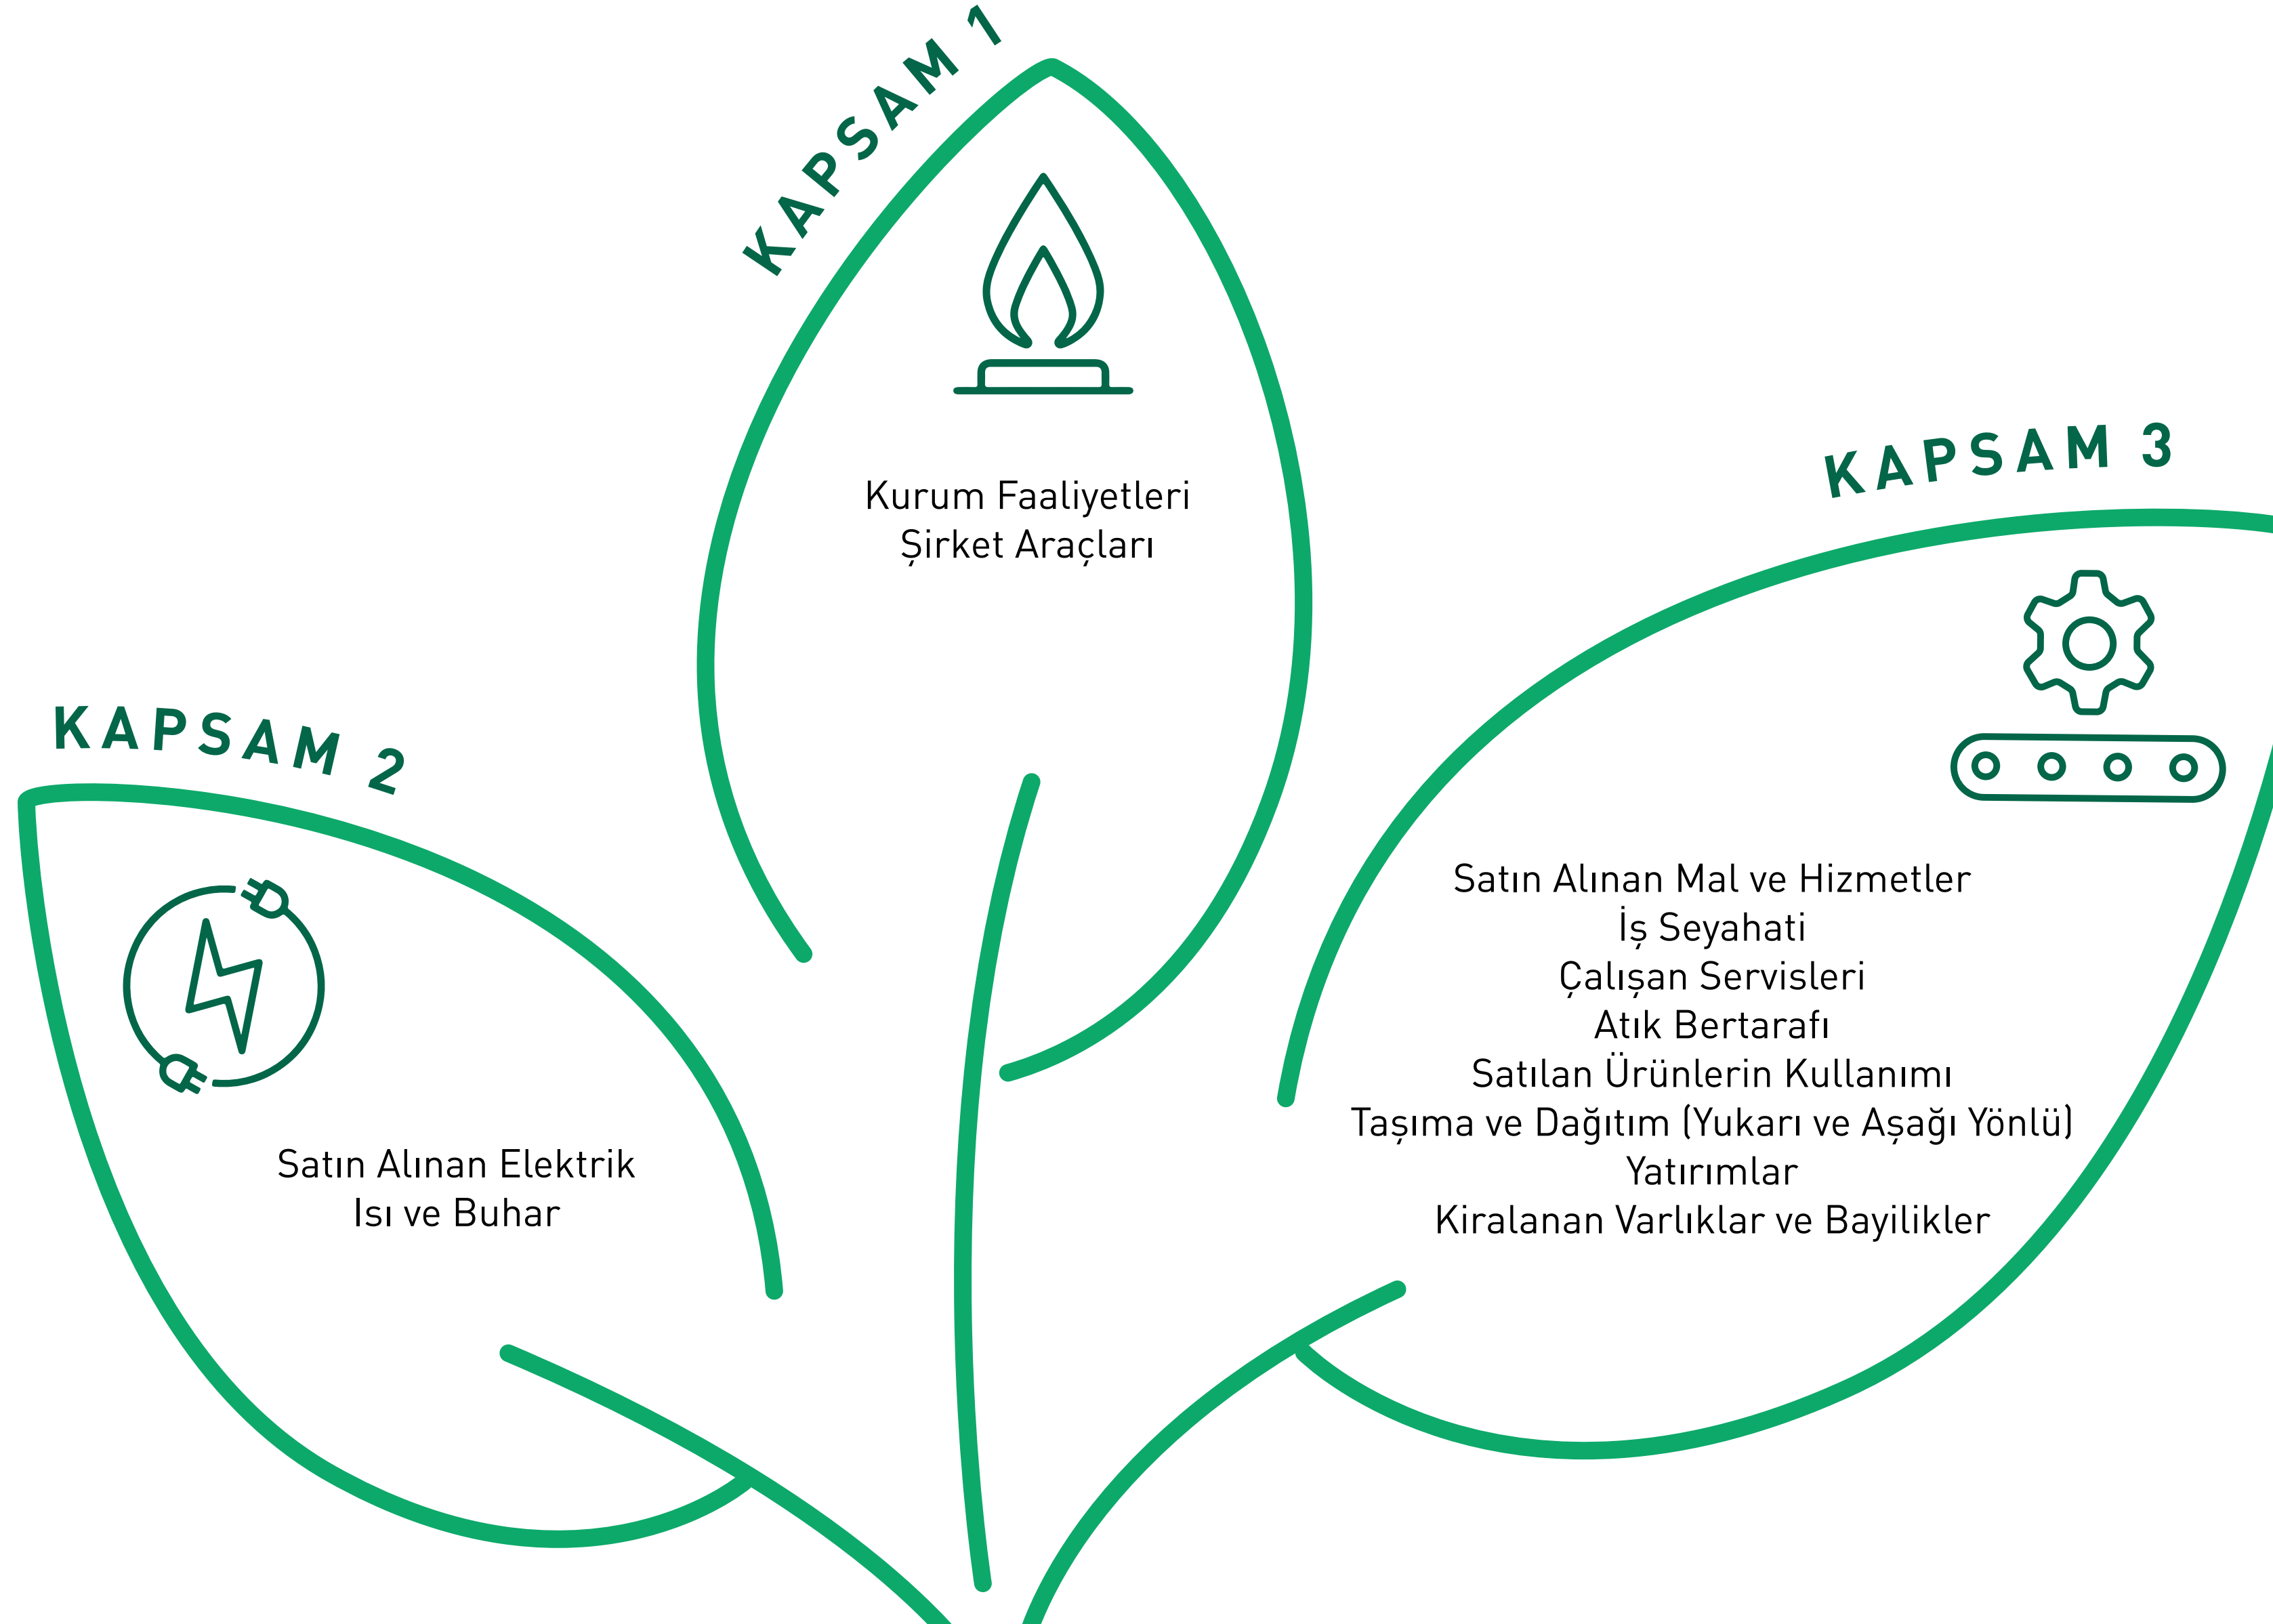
KAPSAM 1

Kurum Faaliyetleri
Şirket Araçları

KAPSAM 2

Satın Alınan Elektrik
Isı ve Buhar

KAPSAM 3

Satın Alınan Mal ve Hizmetler
İş Seyahati
Çalışan Servisleri
Atık Bertarafı
Satılan Ürünlerin Kullanımı
Taşıma ve Dağıtım (Yukarı ve Aşağı Yönlü)
Yatırımlar
Kiralanan Varlıklar ve Bayilikler